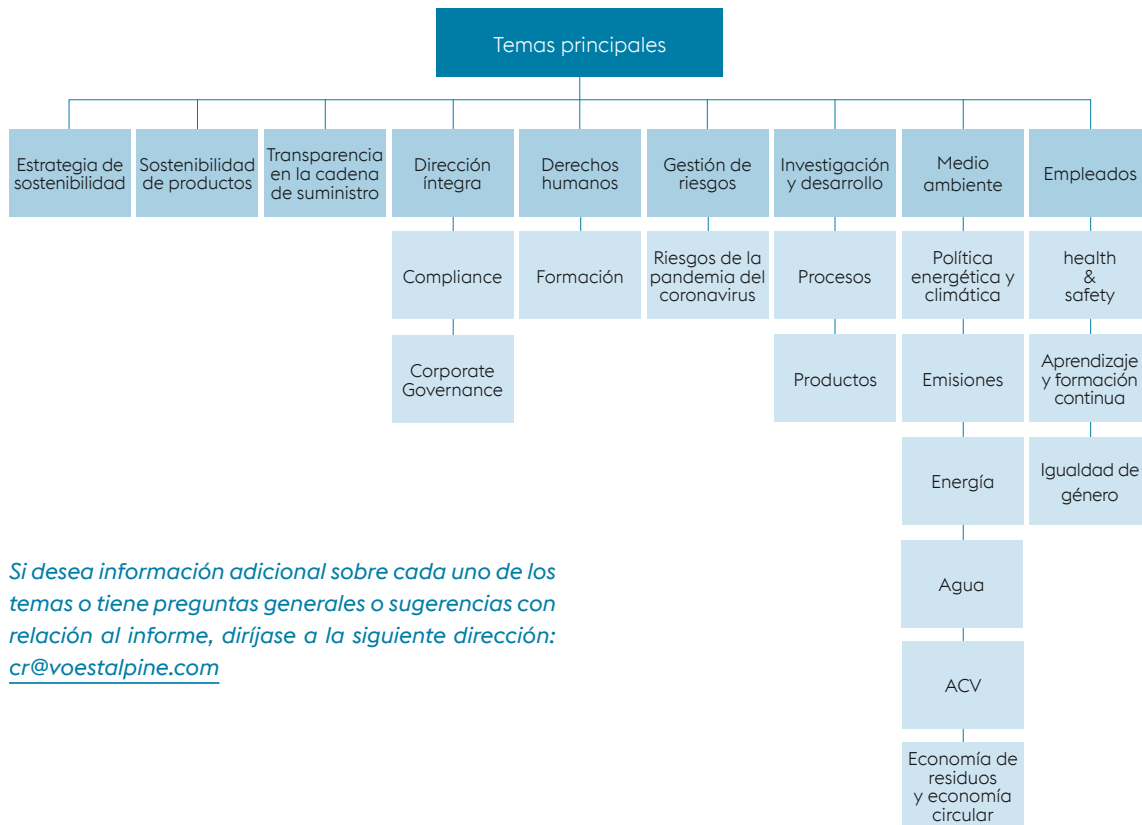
Temas principales

Estrategia de sostenibilidad

Sostenibilidad de productos

Transparencia en la cadena de suministro

Dirección íntegra

Compliance

Corporate Governance

Derechos humanos

Formación

Gestión de riesgos

Riesgos de la pandemia del coronavirus

Investigación y desarrollo

Procesos

Productos

Medio ambiente

Política energética y climática

Emisiones

Energía

Agua

ACV

Economía de residuos y economía circular

Empleados

health & safety

Aprendizaje y formación continua

Igualdad de género

Si desea información adicional sobre cada uno de los temas o tiene preguntas generales o sugerencias con relación al informe, diríjase a la siguiente dirección: cr@voestalpine.com